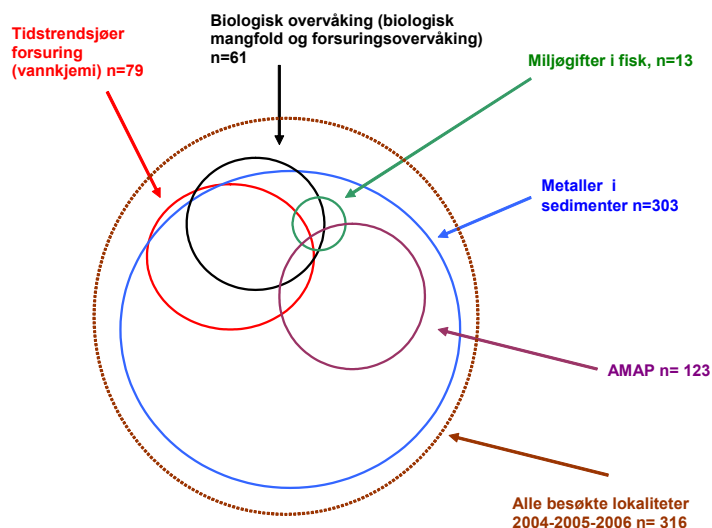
Tidstrendsjøer forsuring (vannkjemi) n=79

Biologisk overvåking (biologisk mangfold og forsuringsovervåking) n=61

Miljøgifter i fisk, n=13

Metaller i sedimenter n=303

AMAP n= 123

Alle besøkte lokaliteter 2004-2005-2006 n= 316